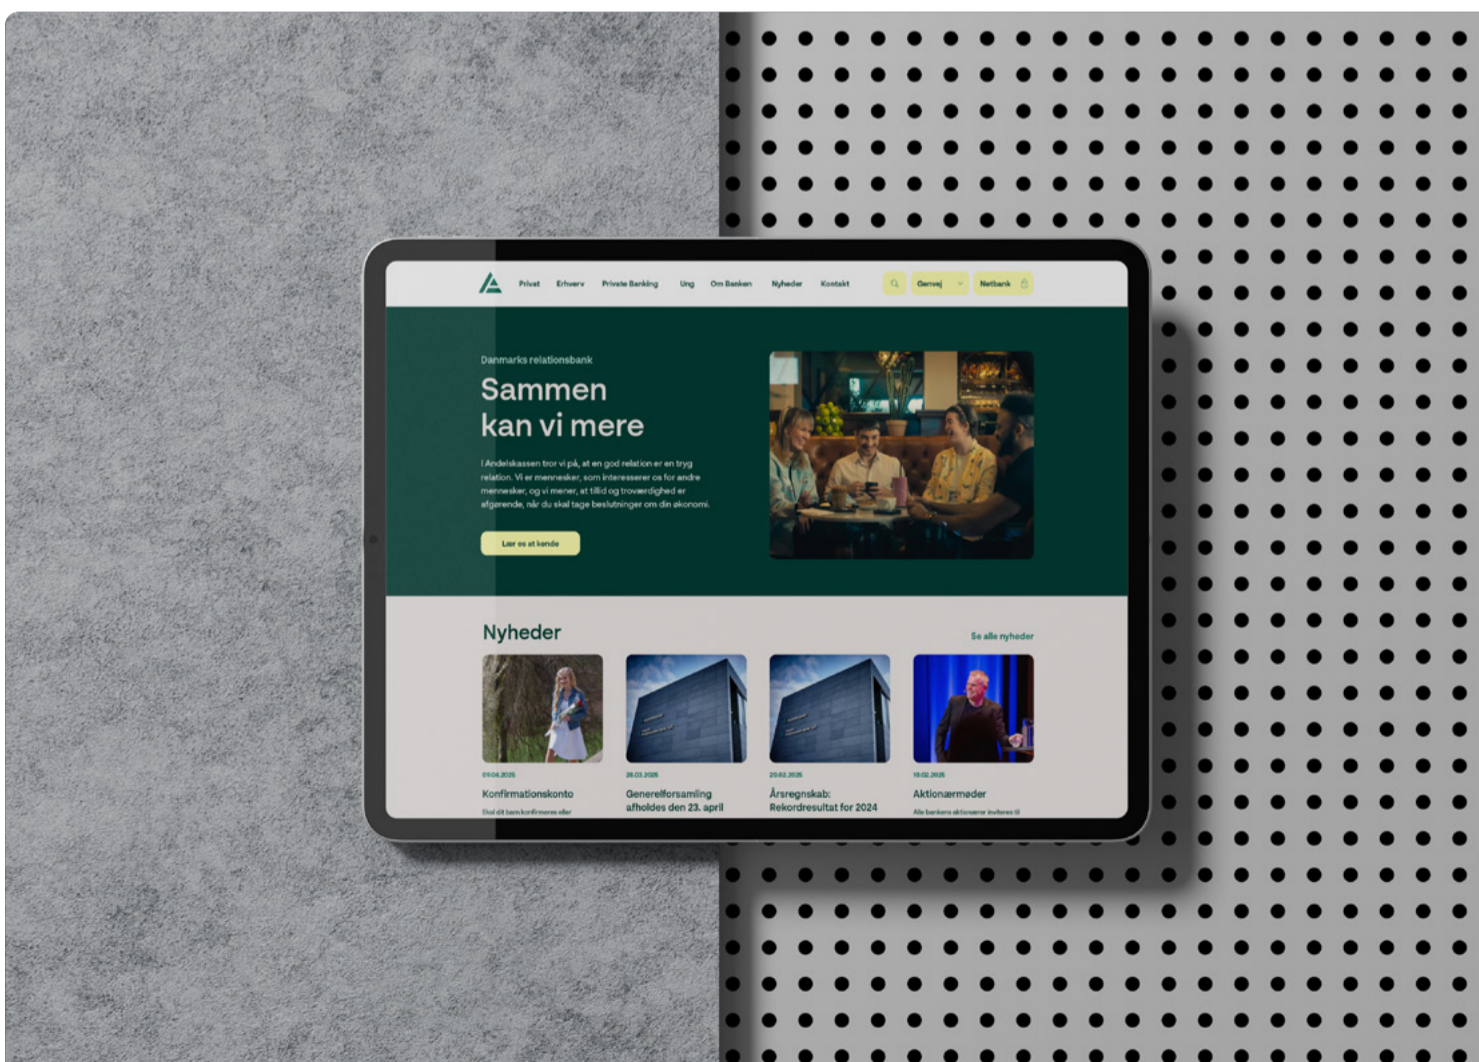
Privat Erhverv Private Banking Ung Om Banken Nyheder Kontakt

Genvej

Netbank

Danmarks relationsbank

Sammen kan vi mere

I Andelskassen tror vi på, at en god relation er en tryg relation. Vi er mennesker, som interesserer os for andre mennesker, og vi mener, at tillid og troværdighed er afgørende, når du skal tage beslutninger om din økonomi.

Lær os at kende

Nyheder

Se alle nyheder

01.04.2025
Konfirmationskonto
Skal dit barn konfirmeres eller

28.03.2025
Generelforsamling afholdes den 23. april

20.02.2025
Årsregnskab: Rekordresultat for 2024

10.02.2025
Aktionærmøder
Alle bankens aktionærer inviteres til